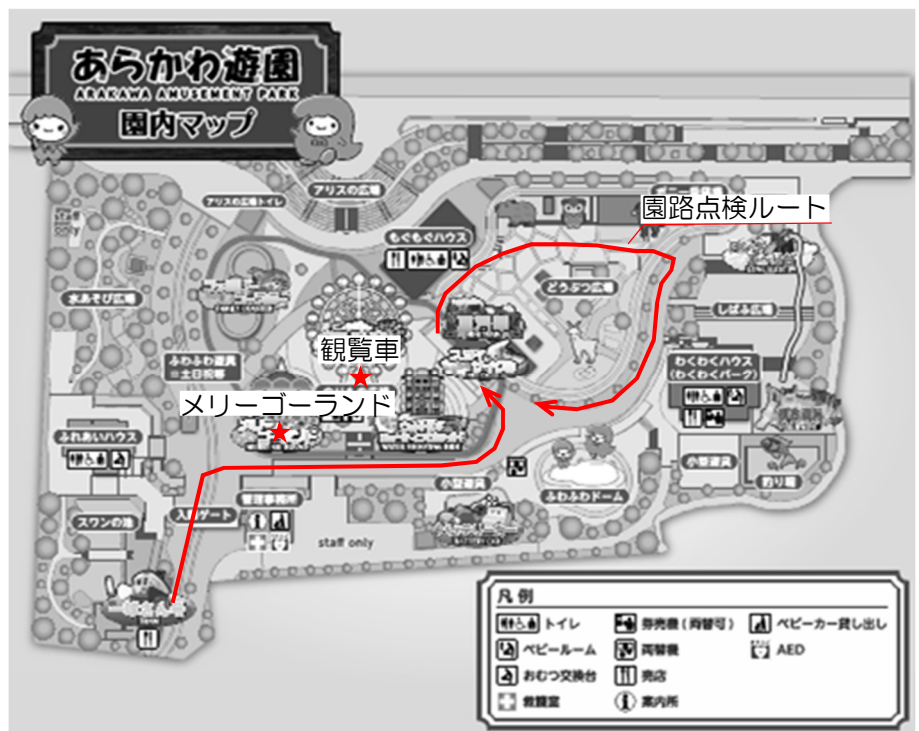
あらかわ遊園
ARAKAWA AMUSEMENT PARK
園内マップ

園路点検ルート
アリスの広場
アリスの広場トイレ
もぐもぐハウス
どうぶつ広場
水あそび広場
観覧車
ふわふわ遊具
メリーゴーランド
しばふ広場
わくわくハウス（わくわくパーク）
ふれあいハウス
小型遊具
ふわふわドーム
釣り堀
スワンの池
入園ゲート
管理事務所
staff only

凡例
トイレ
券売機（両替可）
ベビーカー貸し出し
ベビールーム
両替機
AED
おむつ交換台
売店
救護室
案内所